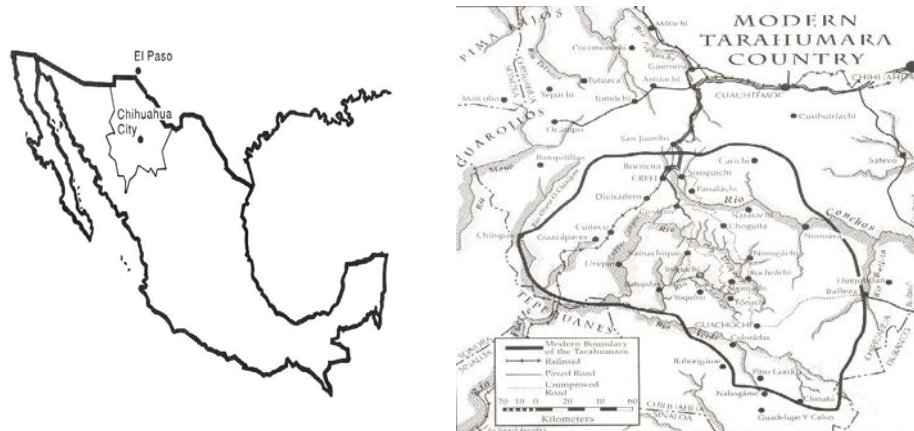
El Paso

Chihuahua City

MODERN TARAHUMARA COUNTRY

PIMA BAJOS

Moris

Cocomorachi

Guerrero

Yepachi

Tutuaca

Arisiachi

Tomochi

Matachi

CUAUHTEMOC

CHIHUAHUA

Cusihuiriachi

Ocampo

GUARIJIOS

San Juanito

Batopilillas

Bocoyna

Carichi

CREEL

Sisoguichi

Satevo

Divisadero

Panalachi

Río

Narárachi

Conchos

Chinipas

Cuiteco

Guazapares

Choguita

Nonoava

Urique

Samachique

Norogachi

Rochéachi

Batopilas

Tónachi

Yoquivo

Humariza

Balleza

TEPEHUANES

GUACHOCHI

Modern Boundary of the Tarahumara

Railroad

Paved Road

Unimproved Road

Coloradas

Baborigame

Pino Gordo

Nabogame

Chinatu

Guadalupe Y Calvo

CHIHUAHUA

SINALOA

Kilometers